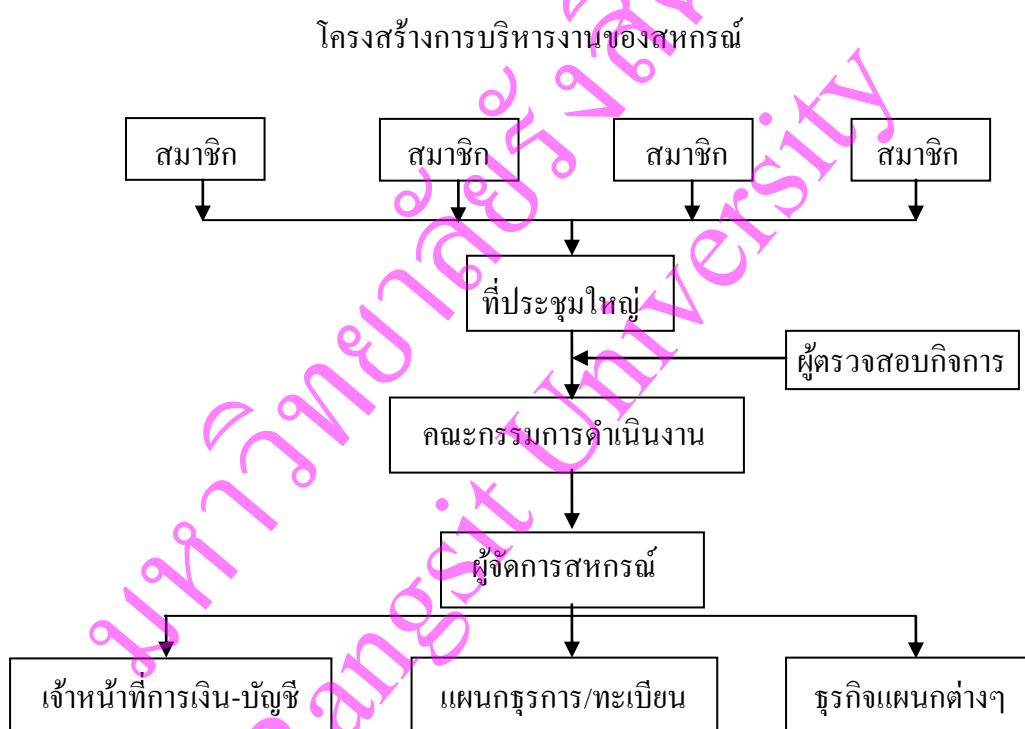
โครงสร้างการบริหารงานของสหกรณ์

สมาชิก

สมาชิก

สมาชิก

สมาชิก

ที่ประชุมใหญ่

ผู้ตรวจสอบกิจการ

คณะกรรมการดำเนินงาน

ผู้จัดการสหกรณ์

เจ้าหน้าที่การเงิน-บัญชี

แผนกธุรการ/ทะเบียน

ธุรกิจแผนกต่างๆ

มหาวิทยาลัยรังสิต Rangsit University